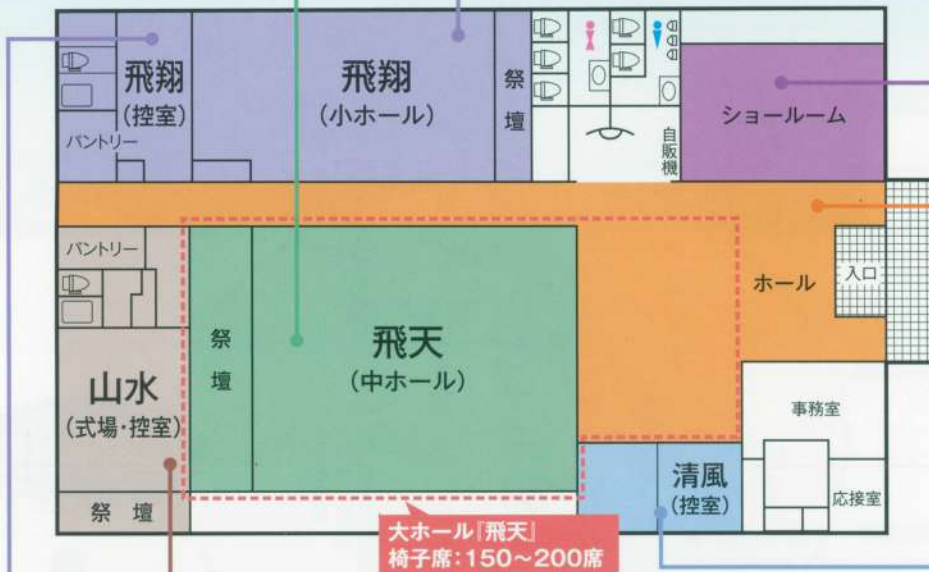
飛翔
(控室)

パントリー

飛翔
(小ホール)

祭壇

自販機

ショールーム

ホール

入口

パントリー

祭壇

飛天
(中ホール)

山水
(式場・控室)

事務室

清風
(控室)

応接室

祭壇

大ホール『飛天』
椅子席：150～200席